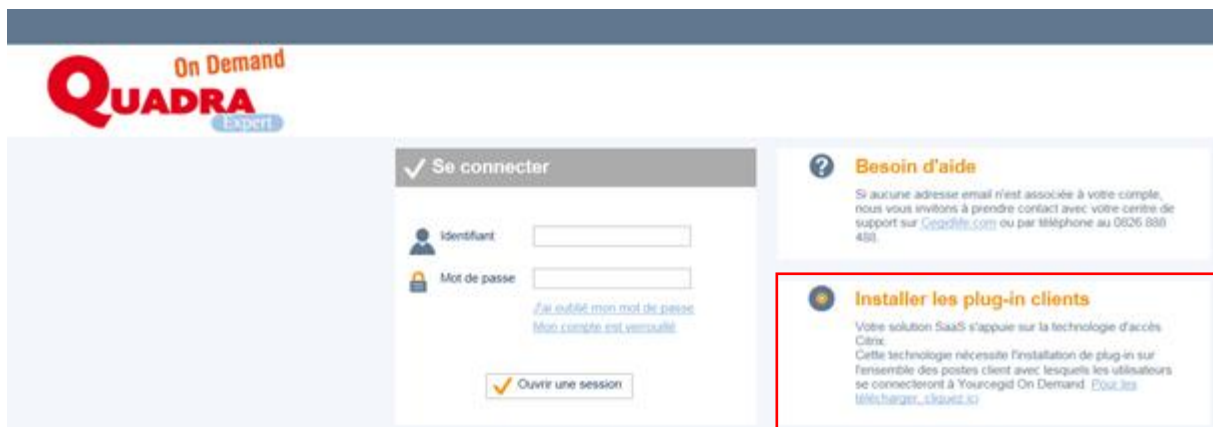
On Demand
QUADRA
Expert

Se connecter

Identifiant

Mot de passe

J'ai oublié mon mot de passe
Mon compte est verrouillé

Ouvrir une session

Besoin d'aide

Si aucune adresse email n'est associée à votre compte, nous vous invitons à prendre contact avec votre centre de support sur Cegedite.com ou par téléphone au 0826 888 488.

Installer les plug-in clients

Votre solution SaaS s'appuie sur la technologie d'accès Citrix.
Cette technologie nécessite l'installation de plug-in sur l'ensemble des postes client avec lesquels les utilisateurs se connecteront à Yourcegid On Demand. Pour les télécharger, cliquez ici